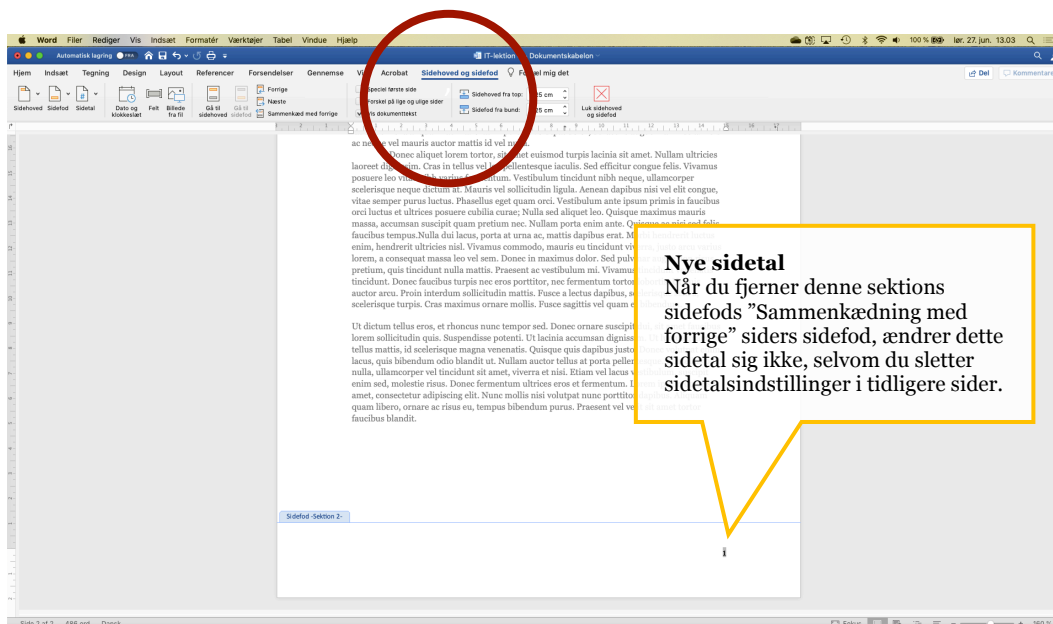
Word Filer Rediger Vis Indsæt Formatér Værktøjer Tabel Vindue Hjælp

100 % lør. 27. jun. 13.03

Automatisk lagring FRA

IT-lektion – Dokumentskabelon

Hjem Indsæt Tegning Design Layout Referencer Forsendelser Gennemse Vis Acrobat Sidehoved og sidefod Fortæl mig det

Del Kommentarer

Sidehoved Sidefod Sidetal Dato og klokkeslæt Felt Billede fra fil Gå til sidehoved Gå til sidefod Forrige Næste Sammenkæd med forrige Speciel første side Forskel på lige og ulige sider Vis dokumenttekst Sidehoved fra top: 1,25 cm Sidefod fra bund: 1,25 cm Luk sidehoved og sidefod

ac neque vel mauris auctor mattis id vel magna.
Donec aliquet lorem tortor, sit amet euismod turpis lacinia sit amet. Nullam ultricies laoreet dignissim. Cras in tellus vel leo pellentesque iaculis. Sed efficitur congue felis. Vivamus posuere leo vitae nibh varius fermentum. Vestibulum tincidunt nibh neque, ullamcorper scelerisque neque dictum at. Mauris vel sollicitudin ligula. Aenean dapibus nisi vel elit congue, vitae semper purus luctus. Phasellus eget quam orci. Vestibulum ante ipsum primis in faucibus orci luctus et ultrices posuere cubilia curae; Nulla sed aliquet leo. Quisque maximus mauris massa, accumsan suscipit quam pretium nec. Nullam porta enim ante. Quisque ac nisi sed felis faucibus tempus.Nulla dui lacus, porta at urna ac, mattis dapibus erat. M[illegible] enim, hendrerit ultricies nisl. Vivamus commodo, mauris eu tincidunt vi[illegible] lorem, a consequat massa leo vel sem. Donec in maximus dolor. Sed pulv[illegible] pretium, quis tincidunt nulla mattis. Praesent ac vestibulum mi. Vivamu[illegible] tincidunt. Donec faucibus turpis nec eros porttitor, nec fermentum torto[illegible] auctor arcu. Proin interdum sollicitudin mattis. Fusce a lectus dapibus, s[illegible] scelerisque turpis. Cras maximus ornare mollis. Fusce sagittis vel quam e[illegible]

Ut dictum tellus eros, et rhoncus nunc tempor sed. Donec ornare suscipit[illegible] lorem sollicitudin quis. Suspendisse potenti. Ut lacinia accumsan digniss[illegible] tellus mattis, id scelerisque magna venenatis. Quisque quis dapibus justo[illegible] lacus, quis bibendum odio blandit ut. Nullam auctor tellus at porta peller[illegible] nulla, ullamcorper vel tincidunt sit amet, viverra et nisi. Etiam vel lacus v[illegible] enim sed, molestie risus. Donec fermentum ultrices eros et fermentum. L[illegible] amet, consectetur adipiscing elit. Nunc mollis nisi volutpat nunc porttito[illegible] quam libero, ornare ac risus eu, tempus bibendum purus. Praesent vel ve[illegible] faucibus blandit.

Nye sidetal
Når du fjerner denne sektions sidefods "Sammenkædning med forrige" siders sidefod, ændrer dette sidetal sig ikke, selvom du sletter sidetalsindstillinger i tidligere sider.

Sidefod -Sektion 2-

i

Side 2 af 2 486 ord Dansk Fokus 160 %